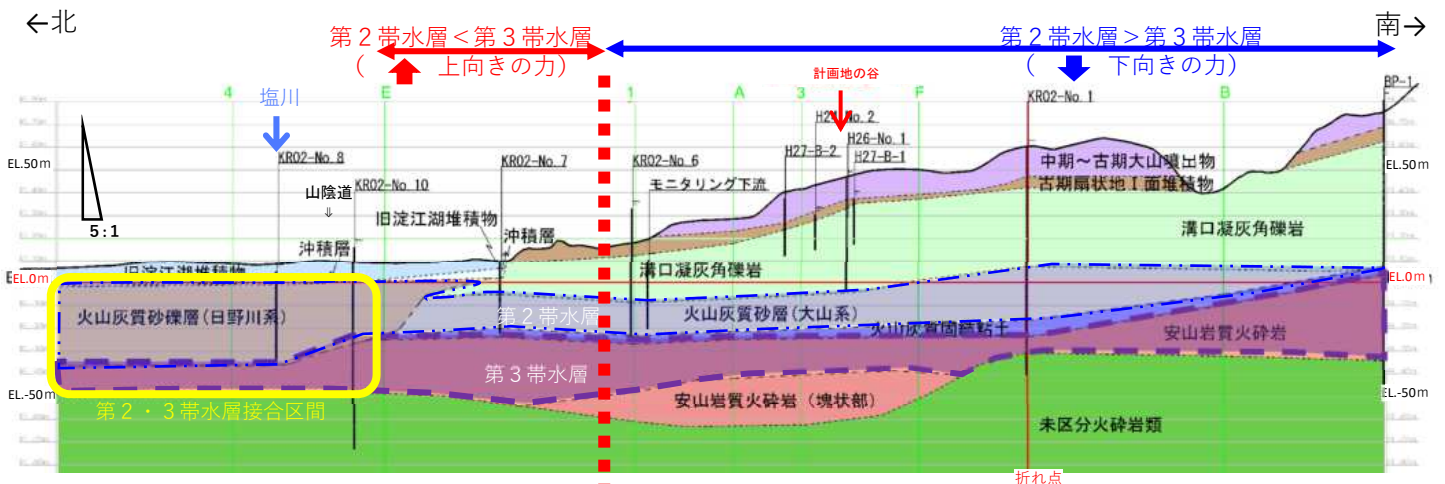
←北

第２帯水層＜第３帯水層
（ 上向きの力）

第２帯水層＞第３帯水層
（ 下向きの力）

南→

計画地の谷

4 E 1 A 3 F B

塩川

KR02-No. 8
KR02-No. 10
KR02-No. 7
KR02-No. 6
H27-B-2
H2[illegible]No. 2
H26-No. 1
H27-B-1
KR02-No. 1
BP-1

EL.50m
EL.50m

山陰道

旧淀江湖堆積物
沖積層
沖積層
モニタリング下流
中期～古期大山噴出物
古期扇状地Ⅰ面堆積物
溝口凝灰角礫岩
溝口凝灰角礫岩

5：1

旧淀江湖堆積物

EL.0m
EL.0m

火山灰質砂礫層（日野川系）
第２帯水層
火山灰質砂層（大山系）
火山灰質固結粘土
安山岩質火砕岩
第３帯水層

EL.-50m
EL.-50m

第２・３帯水層接合区間
安山岩質火砕岩（塊状部）
未区分火砕岩類

折れ点